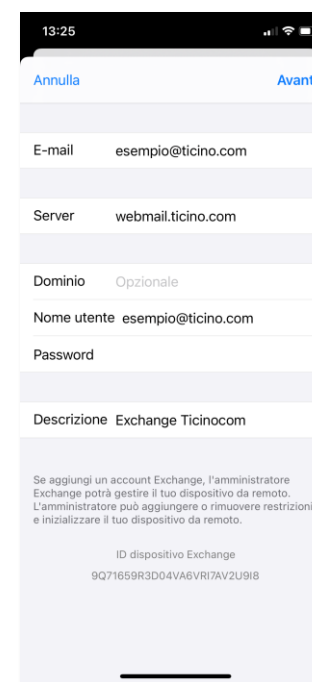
13:25

Annulla

Avant

E-mail esempio@ticino.com

Server webmail.ticino.com

Dominio Opzionale

Nome utente esempio@ticino.com

Password

Descrizione Exchange Ticinocom

Se aggiungi un account Exchange, l'amministratore Exchange potrà gestire il tuo dispositivo da remoto. L'amministratore può aggiungere o rimuovere restrizioni e inizializzare il tuo dispositivo da remoto.

ID dispositivo Exchange

9Q71659R3D04VA6VRI7AV2U9I8